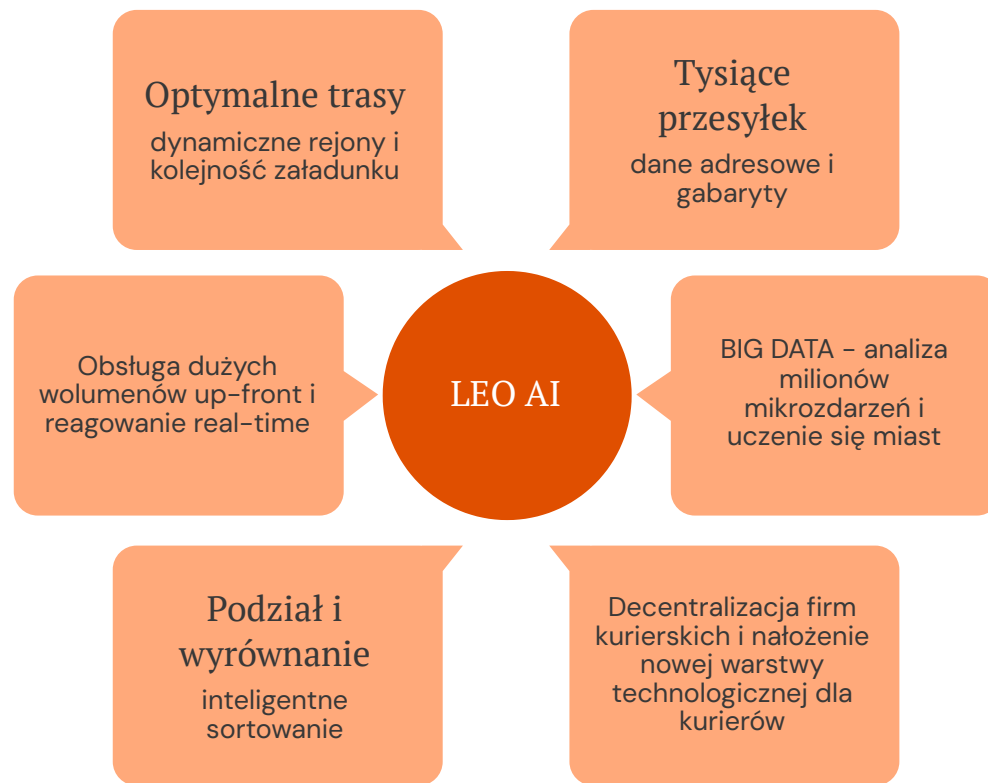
Optymalne trasy
dynamiczne rejony i kolejność załadunku

Tysiące przesyłek
dane adresowe i gabaryty

Obsługa dużych wolumenów up-front i reagowanie real-time

LEO AI

BIG DATA - analiza milionów mikrozdarzeń i uczenie się miast

Podział i wyrównanie
inteligentne sortowanie

Decentralizacja firm kurierskich i nałożenie nowej warstwy technologicznej dla kurierów